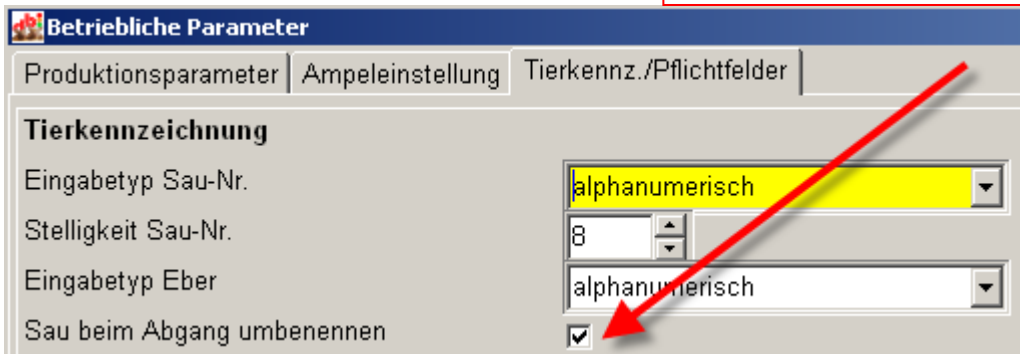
Betriebliche Parameter

Produktionsparameter | Ampeleinstellung | Tierkennz./Pflichtfelder

Tierkennzeichnung

Eingabetyp Sau-Nr. alphanumerisch

Stelligkeit Sau-Nr. 8

Eingabetyp Eber alphanumerisch

Sau beim Abgang umbenennen